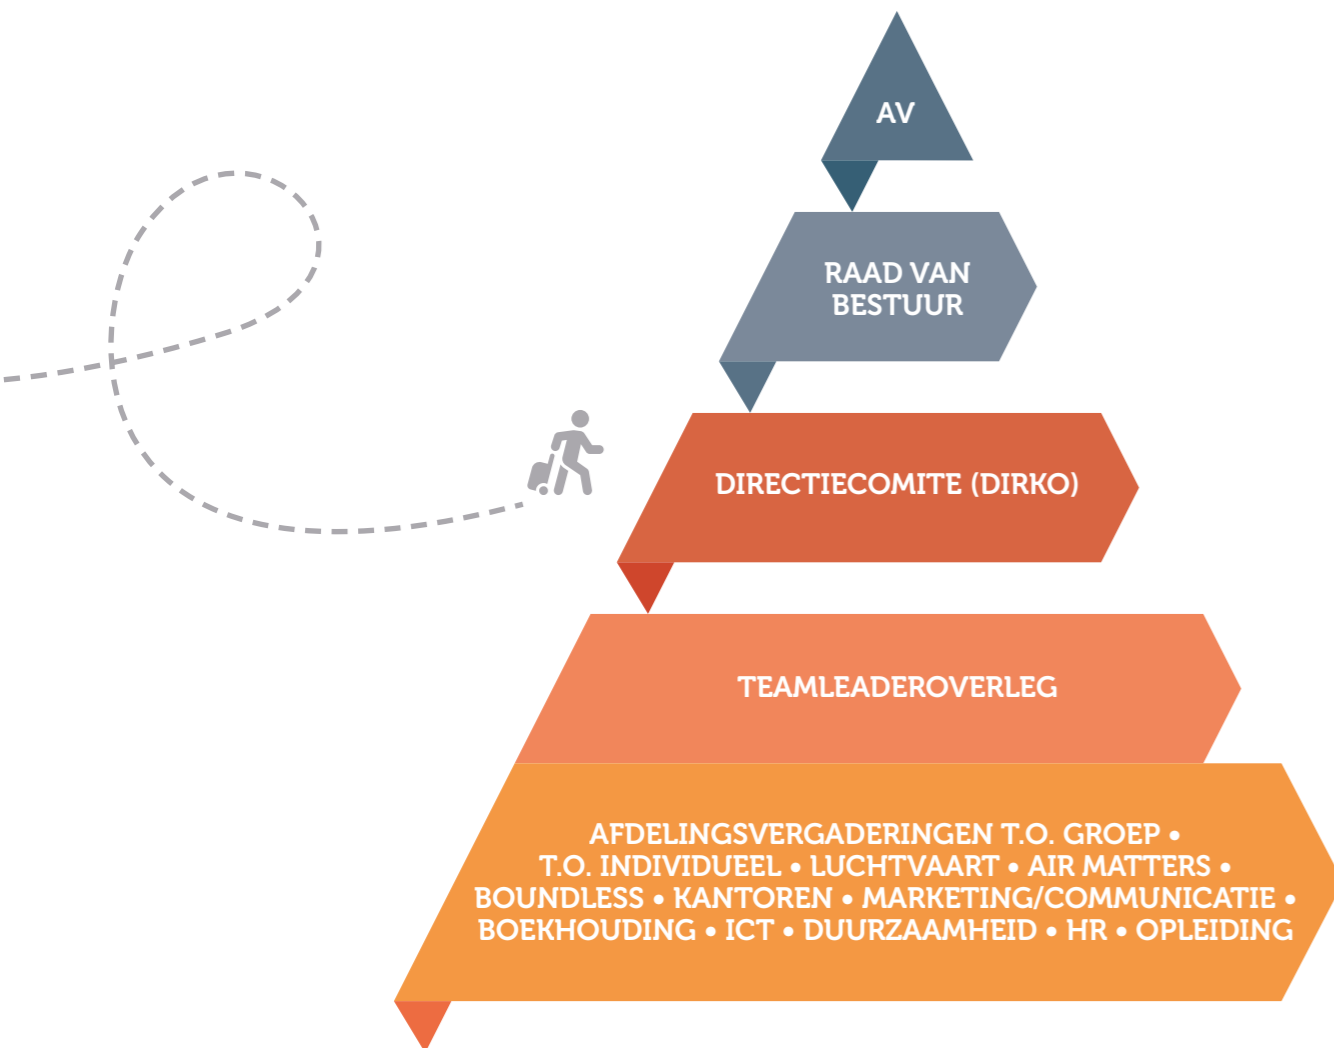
AV

RAAD VAN BESTUUR

DIRECTIECOMITE (DIRKO)

TEAMLEADEROVERLEG

AFDELINGSVERGADERINGEN T.O. GROEP • T.O. INDIVIDUEEL • LUCHTVAART • AIR MATTERS • BOUNDLESS • KANTOREN • MARKETING/COMMUNICATIE • BOEKHOUDING • ICT • DUURZAAMHEID • HR • OPLEIDING